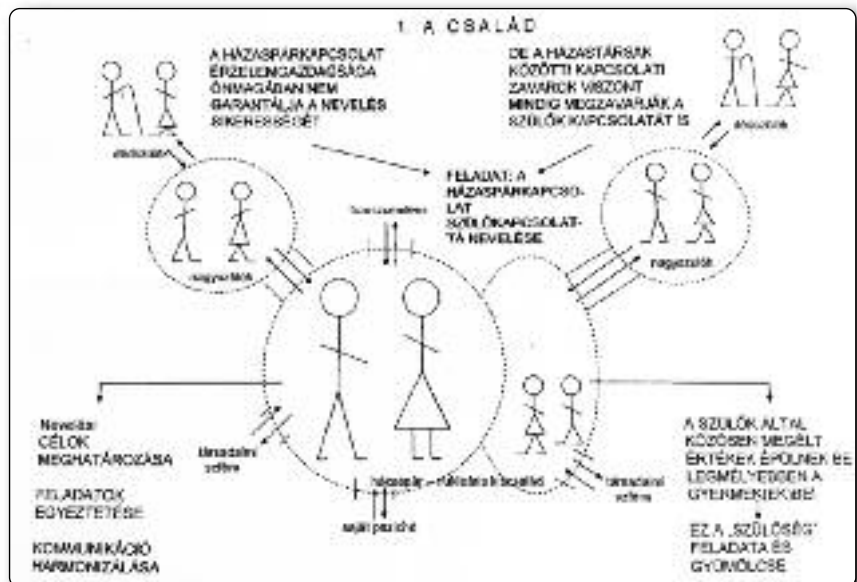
1. A CSALÁD

A HÁZASPÁRKAPCSOLAT ÉRZELEMGAZDAGSÁGA ÖNMAGÁBAN NEM GARANTÁLJA A NEVELÉS SIKERESSÉGÉT

DE A HÁZASTÁRSAK KÖZÖTTI KAPCSOLATI ZAVAROK VISZONT MINDIG MEGZAVARJÁK A SZÜLŐK KAPCSOLATÁT IS

dédszülők

dédszülők

FELADAT: A HÁZASPÁRKAPCSOLAT SZÜLŐKAPCSOLATTÁ NEVELÉSE

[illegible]

nagyszülők

nagyszülők

Nevelési CÉLOK MEGHATÁROZÁSA

FELADATOK EGYEZTETÉSE

KOMMUNIKÁCIÓ HARMONIZÁLÁSA

társadalmi szféra

társadalmi szféra

házaspár – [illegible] kapcsolat

saját pszichē

A SZÜLŐK ÁLTAL KÖZÖSEN MEGÉLT ÉRTÉKEK ÉPÜLNEK BE LEGMÉLYEBBEN A GYERMEKEKBE!

EZ A „SZÜLŐSÉG" FELADATA ÉS GYÜMÖLCSE